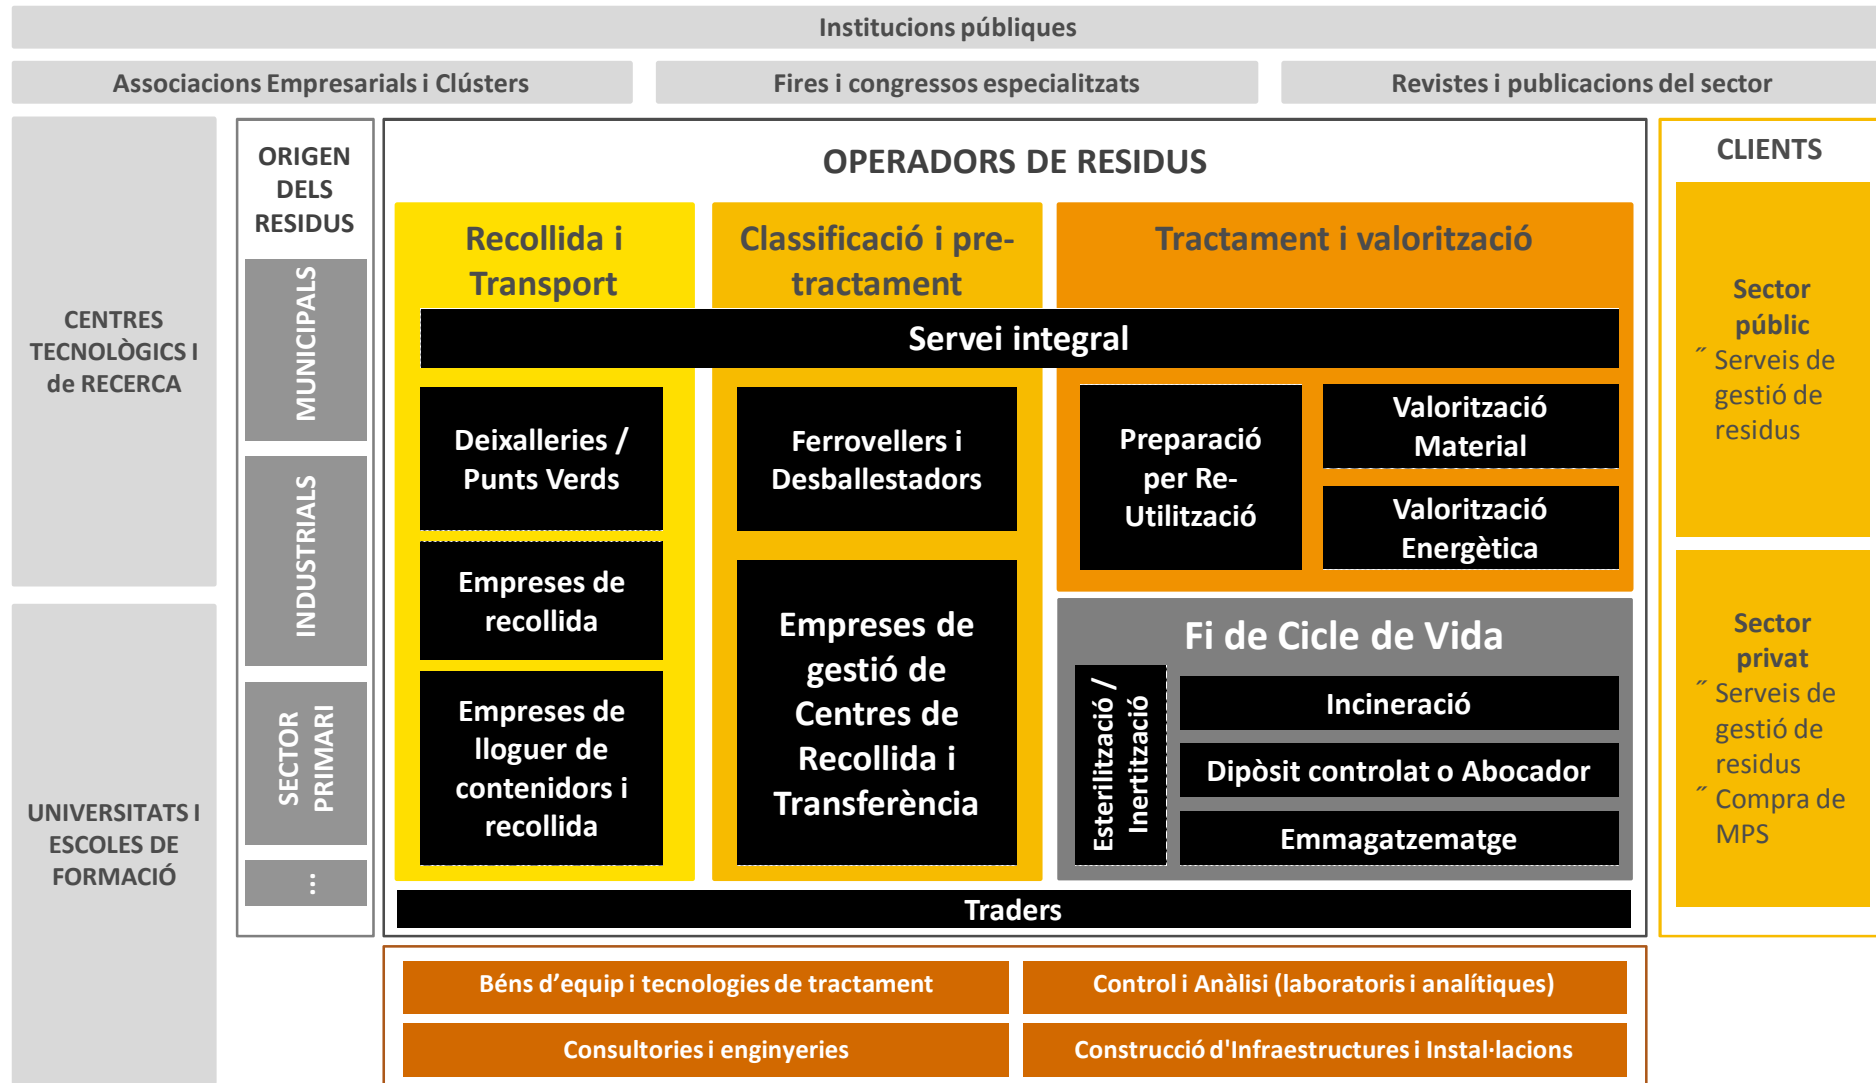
Institucions públiques

Associacions Empresarials i Clústers

Fires i congressos especialitzats

Revistes i publicacions del sector

CENTRES TECNOLÒGICS I de RECERCA

UNIVERSITATS I ESCOLES DE FORMACIÓ

ORIGEN DELS RESIDUS

MUNICIPALS

INDUSTRIALS

SECTOR PRIMARI

⋮

OPERADORS DE RESIDUS

Recollida i Transport

Classificació i pre-tractament

Tractament i valorització

Servei integral

Deixalleries / Punts Verds

Empreses de recollida

Empreses de lloguer de contenidors i recollida

Ferrovellers i Desballestadors

Empreses de gestió de Centres de Recollida i Transferència

Preparació per Re-Utilització

Valorització Material

Valorització Energètica

Fi de Cicle de Vida

Esterilització / Inertització

Incineració

Dipòsit controlat o Abocador

Emmagatzematge

Traders

CLIENTS

Sector públic
˝ Serveis de gestió de residus

Sector privat
˝ Serveis de gestió de residus
˝ Compra de MPS

Béns d’equip i tecnologies de tractament

Control i Anàlisi (laboratoris i analítiques)

Consultories i enginyeries

Construcció d'Infraestructures i Instal·lacions